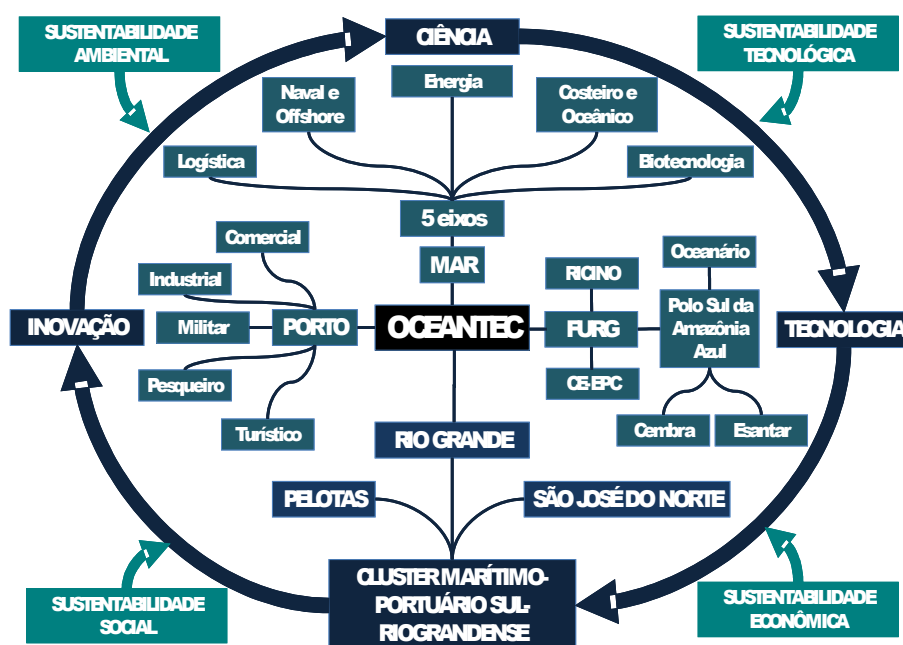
SUSTENTABILIDADE AMBIENTAL

CIÊNCIA

SUSTENTABILIDADE TECNOLÓGICA

Naval e Offshore

Energia

Costeiro e Oceânico

Logística

Biotecnologia

5 eixos

Comercial

MAR

Oceanário

Industrial

RICINO

Polo Sul da Amazônia Azul

INOVAÇÃO

Militar

PORTO

OCEANTEC

FURG

TECNOLOGIA

Pesqueiro

CE-EPC

Turístico

RIO GRANDE

Cembra

Esantar

PELOTAS

SÃO JOSÉ DO NORTE

SUSTENTABILIDADE SOCIAL

CLUSTER MARÍTIMO-PORTUÁRIO SUL-RIOGRANDENSE

SUSTENTABILIDADE ECONÔMICA